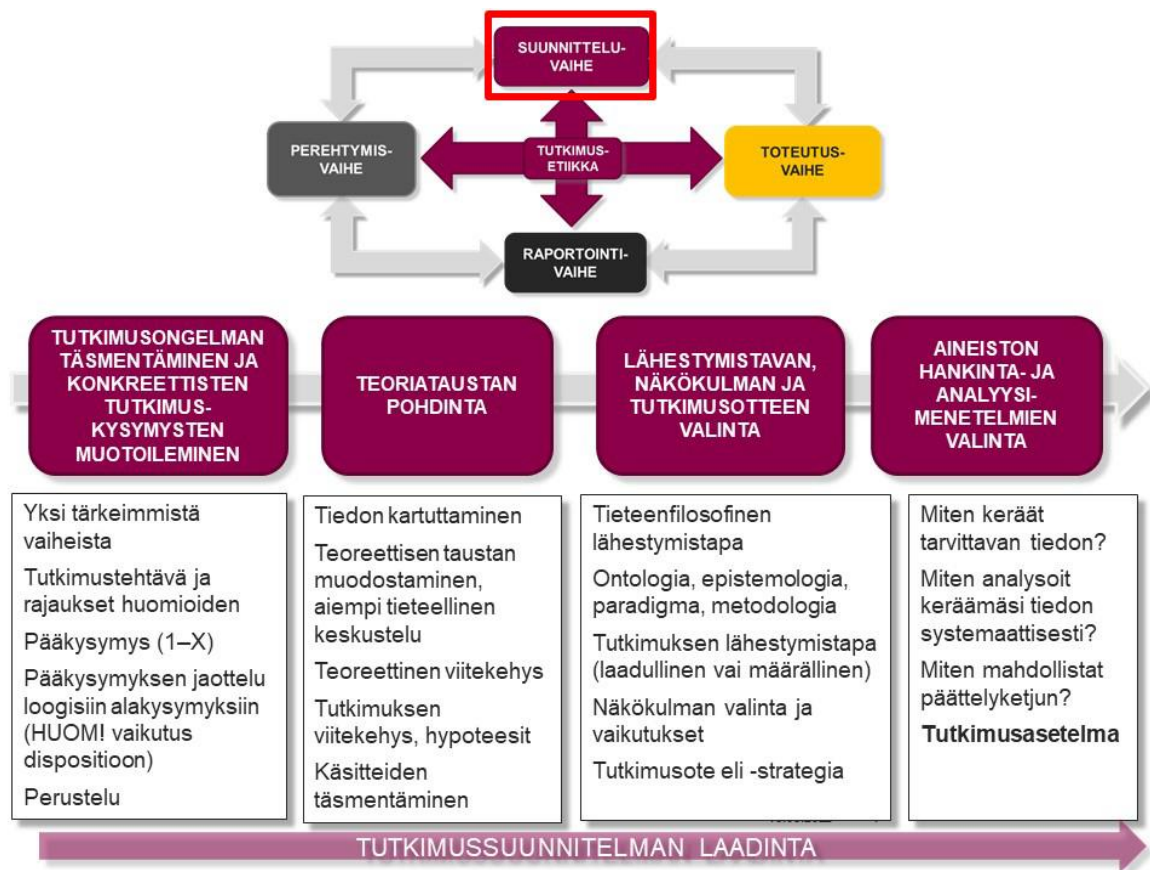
SUUNNITTELU-VAIHE

PEREHTYMIS-VAIHE

TUTKIMUS-ETIIKKA

TOTEUTUS-VAIHE

RAPORTOINTI-VAIHE

TUTKIMUSONGELMAN TÄSMENTÄMINEN JA KONKREETTISTEN TUTKIMUS-KYSYMYSTEN MUOTOILEMINEN

TEORIATAUSTAN POHDINTA

LÄHESTYMISTAVAN, NÄKÖKULMAN JA TUTKIMUSOTTEEN VALINTA

AINEISTON HANKINTA- JA ANALYYSI-MENETELMIEN VALINTA

Yksi tärkeimmistä vaiheista

Tutkimustehtävä ja rajaukset huomioiden

Pääkysymys (1–X)

Pääkysymyksen jaottelu loogisiin alakysymyksiin (HUOM! vaikutus dispositioon)

Perustelu

Tiedon kartuttaminen

Teoreettisen taustan muodostaminen, aiempi tieteellinen keskustelu

Teoreettinen viitekehys

Tutkimuksen viitekehys, hypoteesit

Käsitteiden täsmentäminen

Tieteenfilosofinen lähestymistapa

Ontologia, epistemologia, paradigma, metodologia

Tutkimuksen lähestymistapa (laadullinen vai määrällinen)

Näkökulman valinta ja vaikutukset

Tutkimusote eli -strategia

Miten keräät tarvittavan tiedon?

Miten analysoit keräämäsi tiedon systemaattisesti?

Miten mahdollistat päättelyketjun?

**Tutkimusasetelma**

TUTKIMUSSUUNNITELMAN LAADINTA